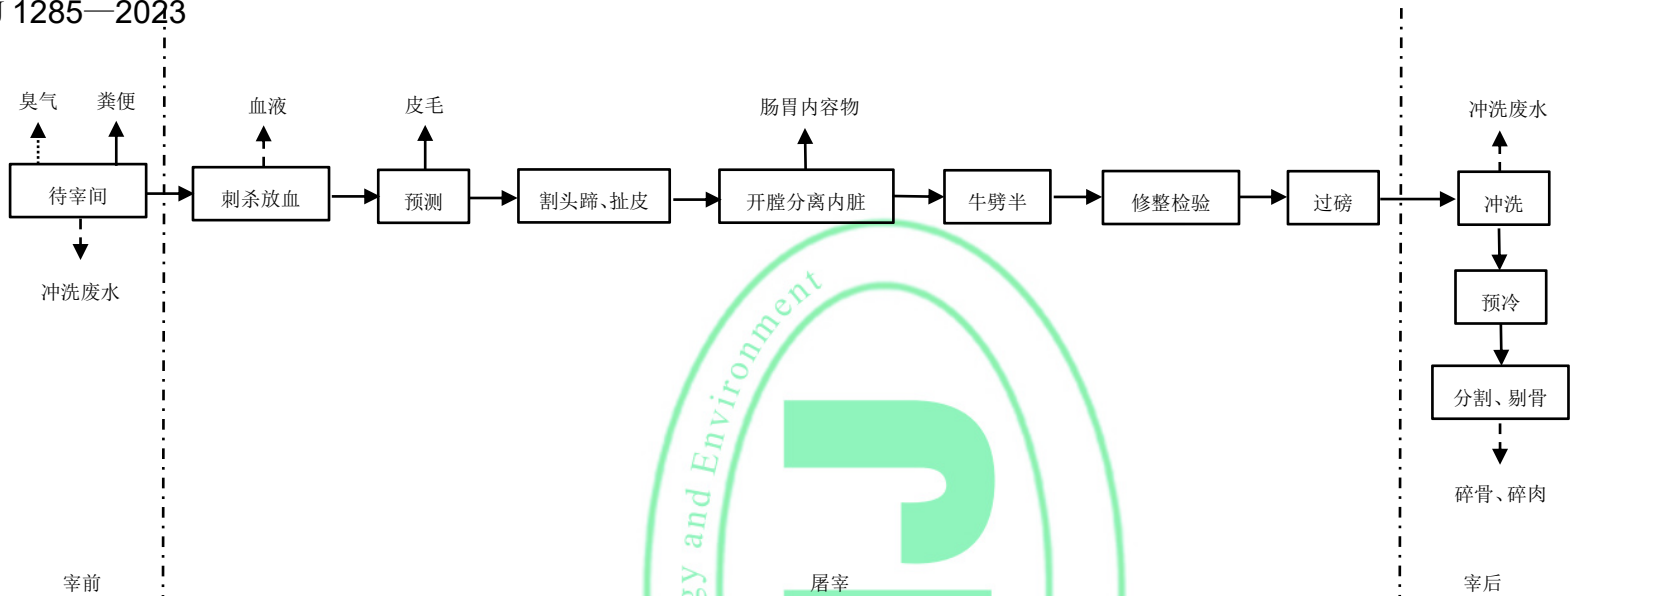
1285—2023

臭气 粪便

待宰间

冲洗废水

血液

刺杀放血

皮毛

预测

割头蹄、扯皮

肠胃内容物

开膛分离内脏

牛劈半

修整检验

过磅

冲洗废水

冲洗

预冷

分割、剔骨

碎骨、碎肉

gy and Environment

宰前

屠宰

宰后